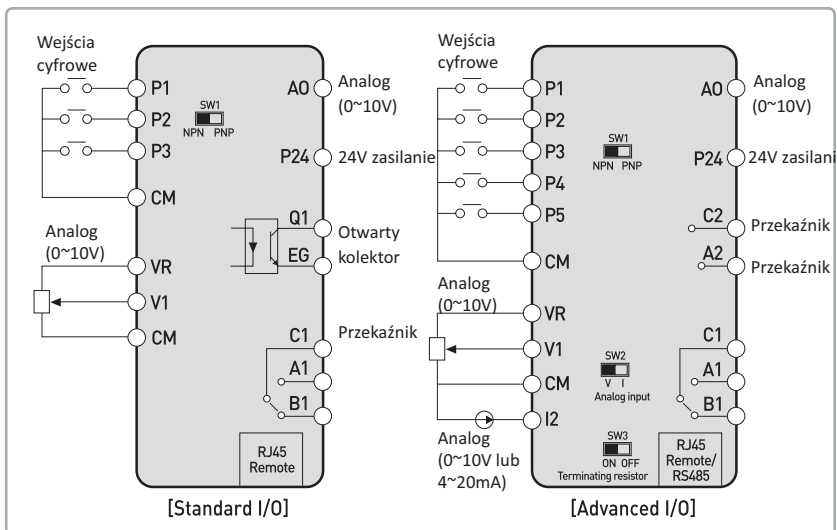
Wejścia cyfrowe

P1
P2
P3
CM

SW1
NPN PNP

A0
Analog (0~10V)

P24
24V zasilanie

Q1
EG
Otwarty kolektor

Analog (0~10V)
VR
V1
CM

C1
Przekaźnik
A1
B1

RJ45 Remote

[Standard I/O]

Wejścia cyfrowe

P1
P2
P3
P4
P5
CM

SW1
NPN PNP

A0
Analog (0~10V)

P24
24V zasilani

C2
Przekaźnik
A2
Przekaźnik

Analog (0~10V)
VR
V1
CM
I2

SW2
V I
Analog input

C1
A1
B1

Analog (0~10V lub 4~20mA)

SW3
ON OFF
Terminating resistor

RJ45 Remote/ RS485

[Advanced I/O]